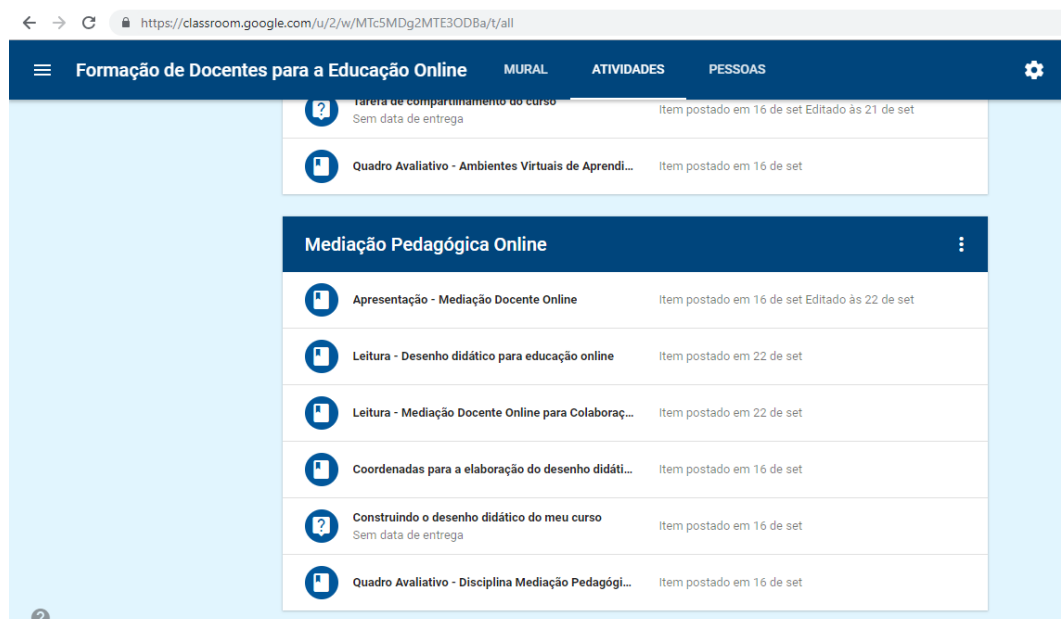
https://classroom.google.com/u/2/w/MTc5MDg2MTE3ODBa/t/all

Formação de Docentes para a Educação Online

MURAL ATIVIDADES PESSOAS

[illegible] de compartilhamento do curso
Sem data de entrega
Item postado em 16 de set Editado às 21 de set

Quadro Avaliativo - Ambientes Virtuais de Aprendi...
Item postado em 16 de set

Mediação Pedagógica Online

Apresentação - Mediação Docente Online
Item postado em 16 de set Editado às 22 de set

Leitura - Desenho didático para educação online
Item postado em 22 de set

Leitura - Mediação Docente Online para Colaboraç...
Item postado em 22 de set

Coordenadas para a elaboração do desenho didáti...
Item postado em 16 de set

Construindo o desenho didático do meu curso
Sem data de entrega
Item postado em 16 de set

Quadro Avaliativo - Disciplina Mediação Pedagógi...
Item postado em 16 de set